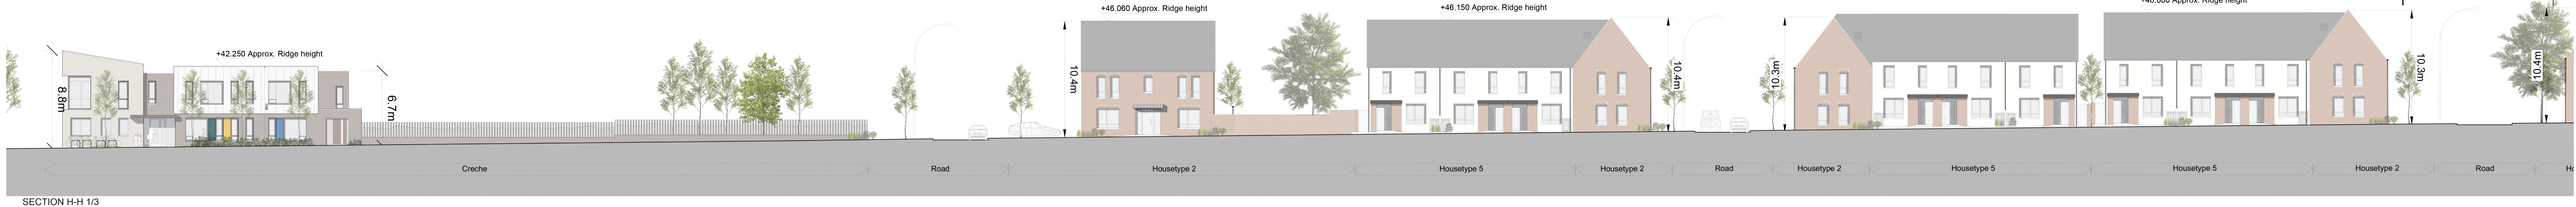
+42.250 Approx. Ridge height

8.8m

6.7m

+46.060 Approx. Ridge height

10.4m

+46.150 Approx. Ridge height

10.4m

10.3m

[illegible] Approx. Ridge height

10.3m

10.4m

Creche | Road | Housetype 2 | Housetype 5 | Housetype 2 | Road | Housetype 2 | Housetype 5 | Housetype 5 | Housetype 2 | Road | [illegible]

SECTION H-H 1/3